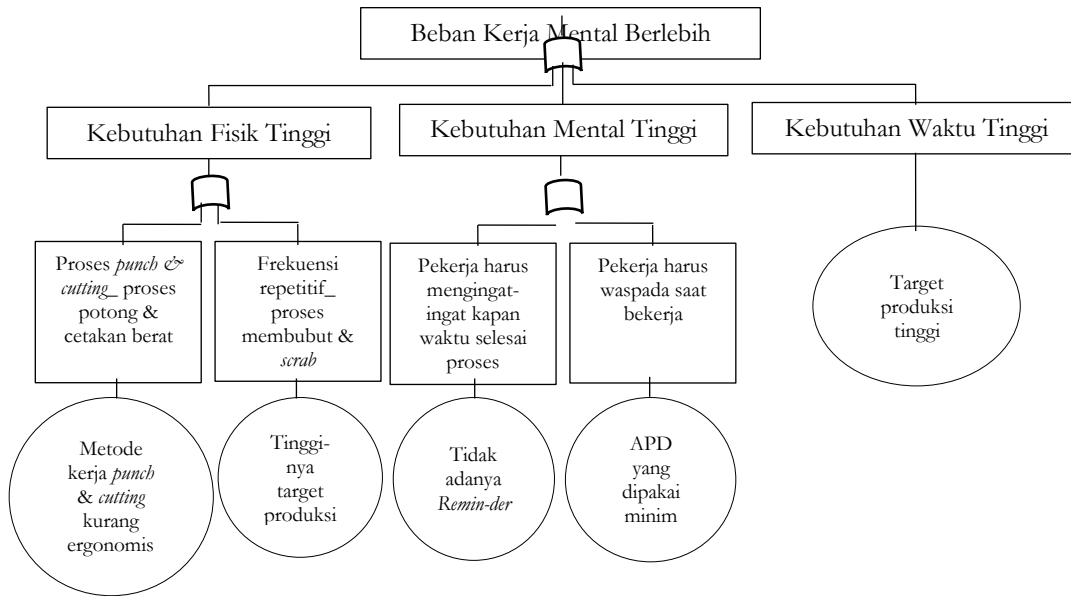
Beban Kerja Mental Berlebih

Kebutuhan Fisik Tinggi

Kebutuhan Mental Tinggi

Kebutuhan Waktu Tinggi

Proses *punch & cutting*_ proses potong & cetakan berat

Frekuensi repetitif_ proses membubut & *scrab*

Pekerja harus mengingat-ingat kapan waktu selesai proses

Pekerja harus waspada saat bekerja

Target produksi tinggi

Metode kerja *punch* & *cutting* kurang ergonomis

Tingginya target produksi

Tidak adanya *Remin-der*

APD yang dipakai minim